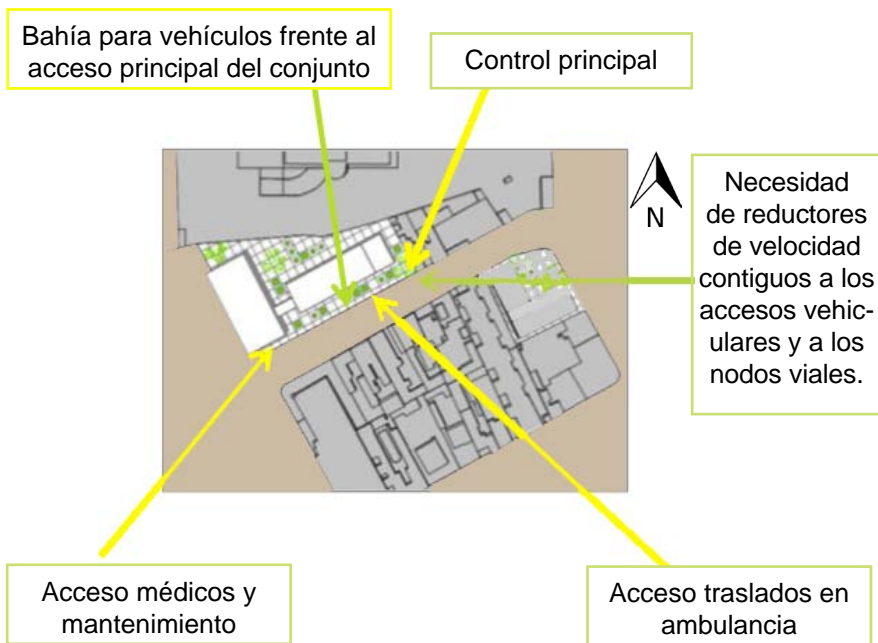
Bahía para vehículos frente al acceso principal del conjunto

Control principal

N

Necesidad de reductores de velocidad contiguos a los accesos vehiculares y a los nodos viales.

Acceso médicos y mantenimiento

Acceso traslados en ambulancia